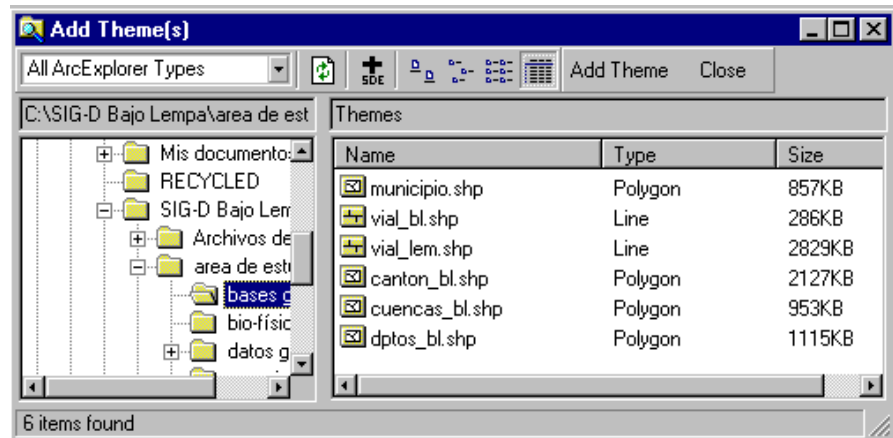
Add Theme(s)

All ArcExplorer Types

SDE

Add Theme Close

C:\SIG-D Bajo Lempa\area de est

Themes

Mis documentos
RECYCLED
SIG-D Bajo Lem
Archivos de
area de est
bases g
bio-físic
datos g

| Name | Type | Size |
|---|---|---|
| municipio.shp | Polygon | 857KB |
| vial_bl.shp | Line | 286KB |
| vial_lem.shp | Line | 2829KB |
| canton_bl.shp | Polygon | 2127KB |
| cuencas_bl.shp | Polygon | 953KB |
| dptos_bl.shp | Polygon | 1115KB |

6 items found